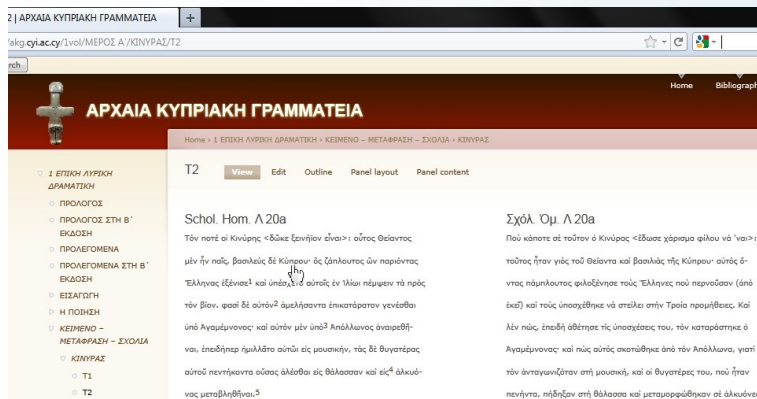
2 | ΑΡΧΑΙΑ ΚΥΠΡΙΑΚΗ ΓΡΑΜΜΑΤΕΙΑ +

akg.cyi.ac.cy/1vol/ΜΕΡΟΣ Α'/ΚΙΝΥΡΑΣ/T2

rch

ΑΡΧΑΙΑ ΚΥΠΡΙΑΚΗ ΓΡΑΜΜΑΤΕΙΑ

Home Bibliograph

Home » 1 ΕΠΙΚΗ ΛΥΡΙΚΗ ΔΡΑΜΑΤΙΚΗ » ΚΕΙΜΕΝΟ – ΜΕΤΑΦΡΑΣΗ – ΣΧΟΛΙΑ » ΚΙΝΥΡΑΣ

1 ΕΠΙΚΗ ΛΥΡΙΚΗ ΔΡΑΜΑΤΙΚΗ
ΠΡΟΛΟΓΟΣ
ΠΡΟΛΟΓΟΣ ΣΤΗ Β' ΕΚΔΟΣΗ
ΠΡΟΛΕΓΟΜΕΝΑ
ΠΡΟΛΕΓΟΜΕΝΑ ΣΤΗ Β' ΕΚΔΟΣΗ
ΕΙΣΑΓΩΓΗ
Η ΠΟΙΗΣΗ
ΚΕΙΜΕΝΟ – ΜΕΤΑΦΡΑΣΗ – ΣΧΟΛΙΑ
ΚΙΝΥΡΑΣ
T1
T2

T2 View Edit Outline Panel layout Panel content

Schol. Hom. Λ 20a

Τὸν ποτὲ οἱ Κινύρης <δῶκε ξεινήϊον εἶναι>: οὗτος Θείαντος μὲν ἦν παῖς, βασιλεὺς δὲ Κύπρου· ὃς ζάπλουτος ὢν παριόντας Ἕλληνας ἐξένισε$^1$ καὶ ὑπέσχετο αὐτοῖς ἐν Ἰλίῳ πέμψειν τὰ πρὸς τὸν βίον. φασὶ δὲ αὐτὸν$^2$ ἀμελήσαντα ἐπικατάρατον γενέσθαι ὑπὸ Ἀγαμέμνονος· καὶ αὐτὸν μὲν ὑπὸ$^3$ Ἀπόλλωνος ἀναιρεθῆναι, ἐπειδήπερ ἡμιλλᾶτο αὐτῷ εἰς μουσικήν, τὰς δὲ θυγατέρας αὐτοῦ πεντήκοντα οὔσας ἁλέσθαι εἰς θάλασσαν καὶ εἰς$^4$ ἀλκυόνας μεταβληθῆναι.$^5$

Σχόλ. Όμ. Λ 20a

Πού κάποτε σ' τοῦτον ὁ Κινύρας <ἔδωσε χάρισμα φίλου νά 'ναι>: τοῦτος ἦταν γιός τοῦ Θείαντα καί βασιλιάς τῆς Κύπρου· αὐτός ὄντας πάμπλουτος φιλοξένησε τούς Ἕλληνες πού περνοῦσαν (ἀπό ἐκεῖ) καί τούς ὑποσχέθηκε νά στείλει στήν Τροία προμήθειες. Καί λὲν πώς, ἐπειδή ἀθέτησε τίς ὑποσχέσεις του, τόν καταράστηκε ὁ Ἀγαμέμνονας· καί πώς αὐτός σκοτώθηκε ἀπό τόν Ἀπόλλωνα, γιατί τόν ἀνταγωνιζόταν στή μουσική, καί οἱ θυγατέρες του, πού ἦταν πενήντα, πήδηξαν στή θάλασσα καί μεταμορφώθηκαν σέ ἀλκυόνε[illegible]